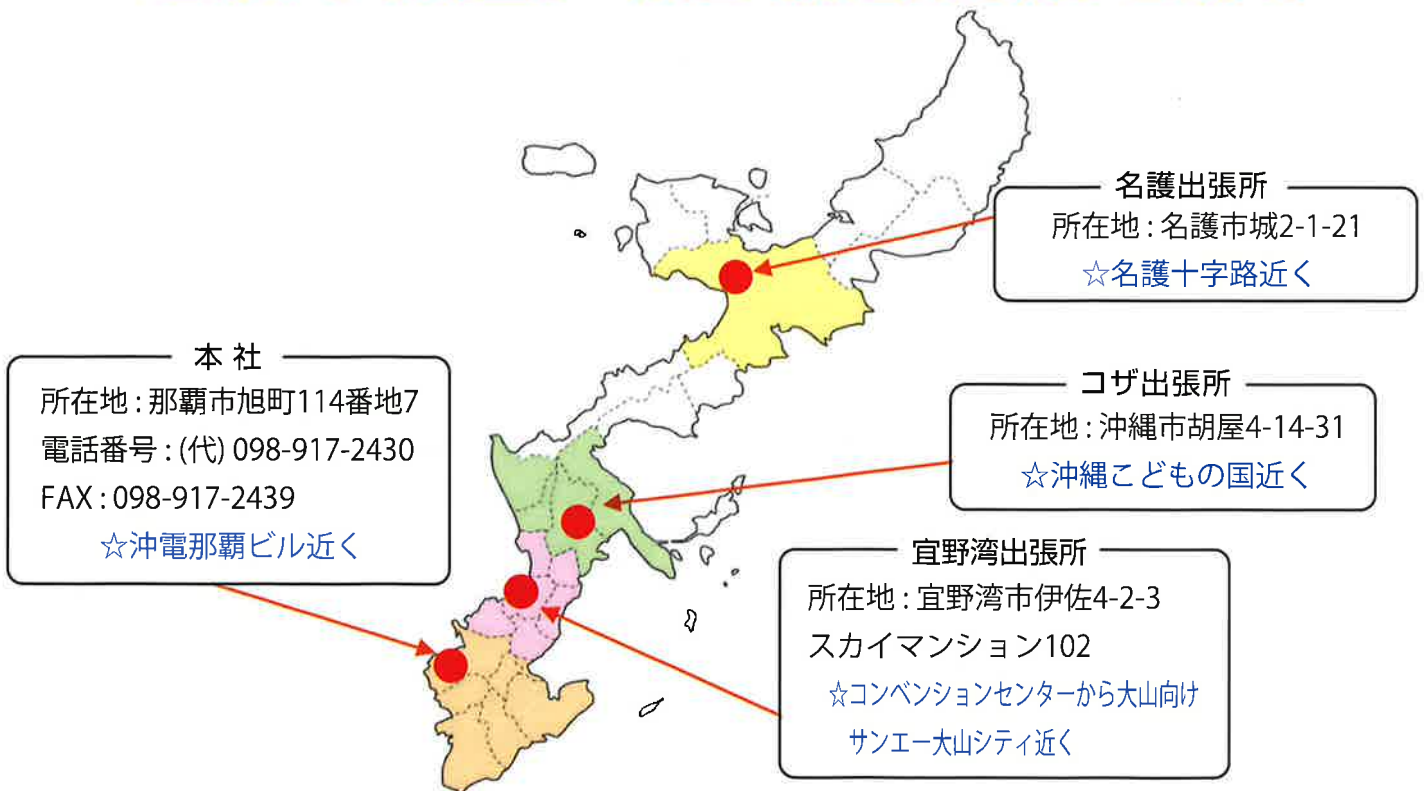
名護出張所
所在地：名護市城2-1-21
☆名護十字路近く

本 社
所在地：那覇市旭町114番地7
電話番号：(代) 098-917-2430
FAX：098-917-2439
☆沖電那覇ビル近く

コザ出張所
所在地：沖縄市胡屋4-14-31
☆沖縄こどもの国近く

宜野湾出張所
所在地：宜野湾市伊佐4-2-3
スカイマンション102
☆コンベンションセンターから大山向け
サンエー大山シティ近く